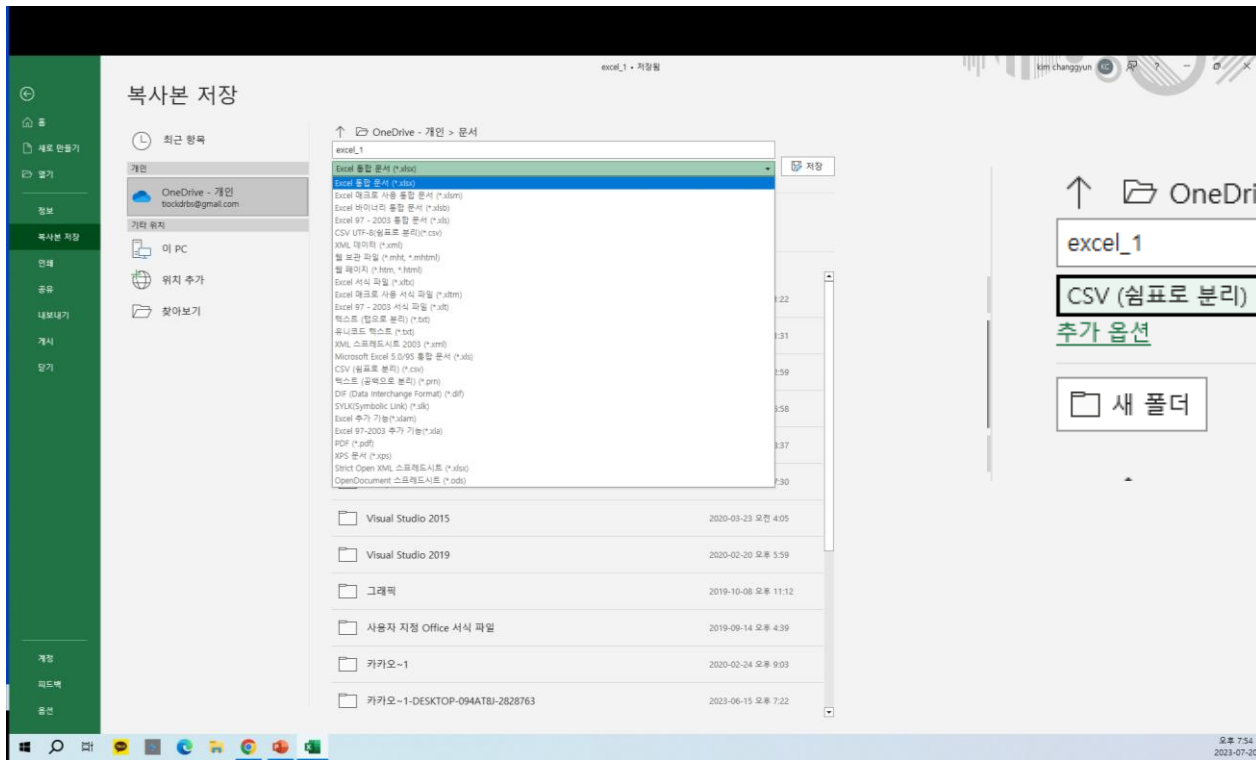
excel_1 • 저장됨

kim changgyun KC

복사본 저장

홈
새로 만들기
열기
정보
복사본 저장
인쇄
공유
내보내기
게시
닫기

최근 항목
개인
OneDrive - 개인
tlockdrbs@gmail.com
기타 위치
이 PC
위치 추가
찾아보기

↑ OneDrive - 개인 > 문서
excel_1
Excel 통합 문서 (*.xlsx)
저장

Excel 통합 문서 (*.xlsx)
Excel 매크로 사용 통합 문서 (*.xlsm)
Excel 바이너리 통합 문서 (*.xlsb)
Excel 97 - 2003 통합 문서 (*.xls)
CSV UTF-8(쉼표로 분리)(*.csv)
XML 데이터 (*.xml)
웹 보관 파일 (*.mht, *.mhtml)
웹 페이지 (*.htm, *.html)
Excel 서식 파일 (*.xltx)
Excel 매크로 사용 서식 파일 (*.xltm)
Excel 97 - 2003 서식 파일 (*.xlt)
텍스트 (탭으로 분리) (*.txt)
유니코드 텍스트 (*.txt)
XML 스프레드시트 2003 (*.xml)
Microsoft Excel 5.0/95 통합 문서 (*.xls)
CSV (쉼표로 분리) (*.csv)
텍스트 (공백으로 분리) (*.prn)
DIF (Data Interchange Format) (*.dif)
SYLK(Symbolic Link) (*.slk)
Excel 추가 기능(*.xlam)
Excel 97-2003 추가 기능(*.xla)
PDF (*.pdf)
XPS 문서 (*.xps)
Strict Open XML 스프레드시트 (*.xlsx)
OpenDocument 스프레드시트 (*.ods)

:22
:31
:59
:58
:37
:30

Visual Studio 2015 | 2020-03-23 오전 4:05
Visual Studio 2019 | 2020-02-20 오후 5:59
그래픽 | 2019-10-08 오후 11:12
사용자 지정 Office 서식 파일 | 2019-09-14 오후 4:39
카카오~1 | 2020-02-24 오후 9:03
카카오~1-DESKTOP-094AT8J-2828763 | 2023-06-15 오후 7:22

계정
피드백
옵션

↑ OneDri
excel_1
CSV (쉼표로 분리)
추가 옵션
새 폴더

오후 7:54
2023-07-20